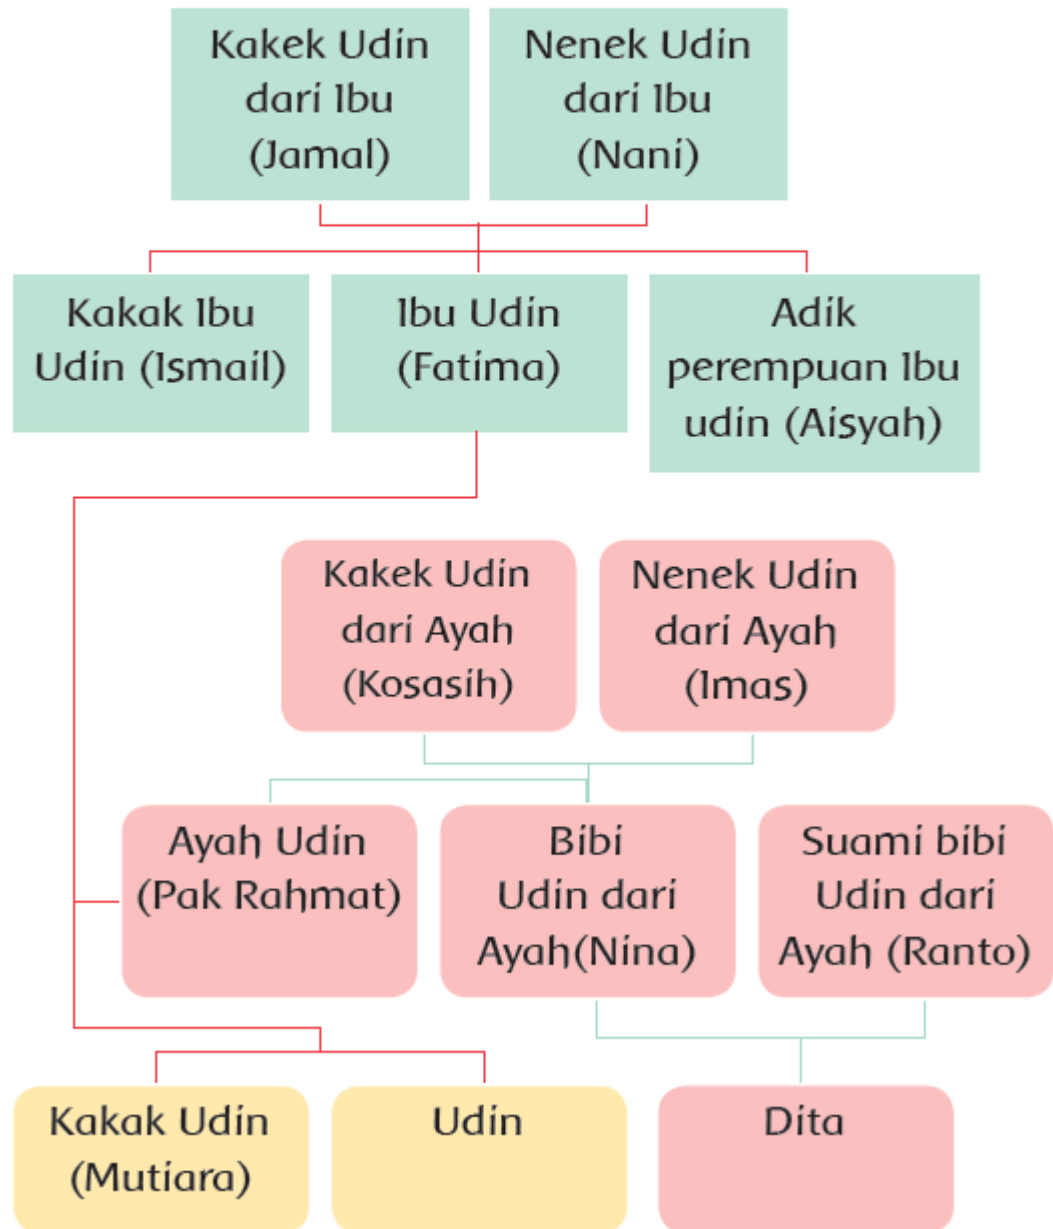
Kakek Udin dari Ibu (Jamal)

Nenek Udin dari Ibu (Nani)

Kakak Ibu Udin (Ismail)

Ibu Udin (Fatima)

Adik perempuan Ibu udin (Aisyah)

Kakek Udin dari Ayah (Kosasih)

Nenek Udin dari Ayah (Imas)

Ayah Udin (Pak Rahmat)

Bibi Udin dari Ayah(Nina)

Suami bibi Udin dari Ayah (Ranto)

Kakak Udin (Mutiara)

Udin

Dita